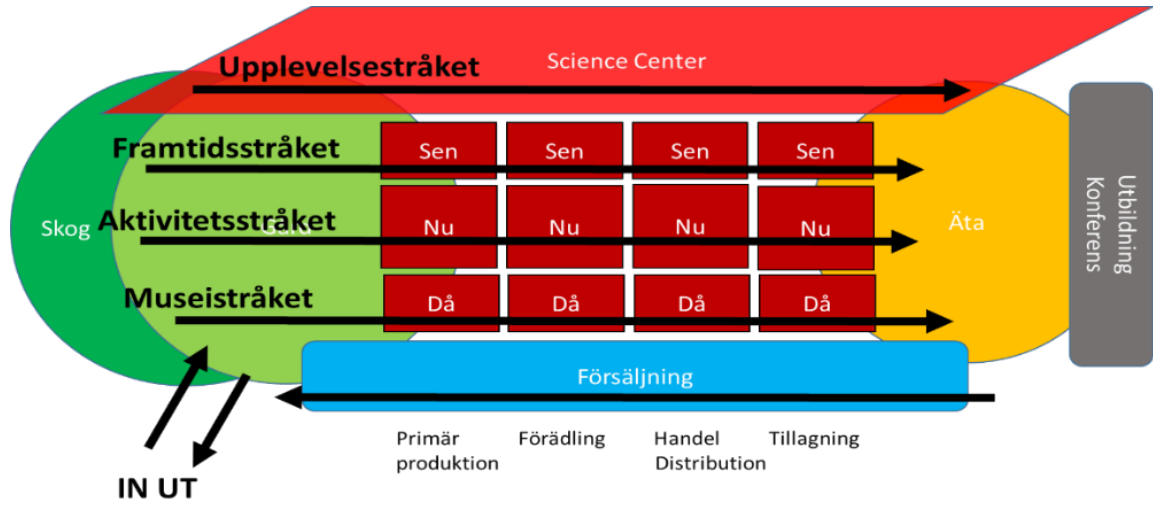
Science Center

Upplevelsestråket

Framtidsstråket

Aktivitetsstråket

Museistråket

Skog

Gård

| Sen | Sen | Sen | Sen |
|---|---|---|---|
| Nu | Nu | Nu | Nu |
| Då | Då | Då | Då |

Äta

Utbildning
Konferens

Försäljning

Primär produktion

Förädling

Handel
Distribution

Tillagning

IN UT